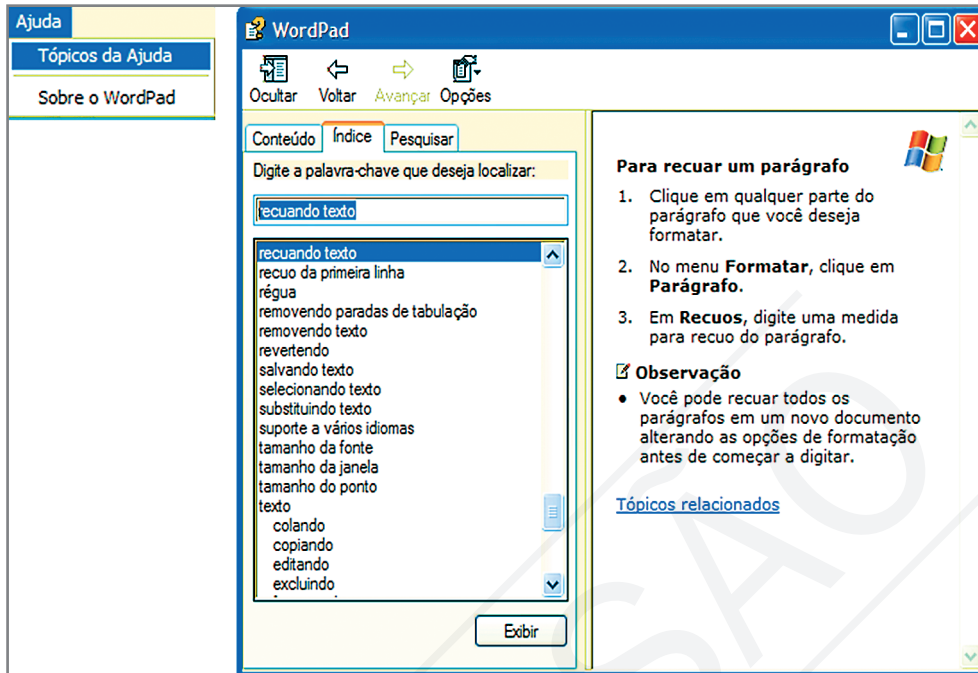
Ajuda
Tópicos da Ajuda
Sobre o WordPad

WordPad

Ocultar Voltar Avançar Opções

Conteúdo Índice Pesquisar

Digite a palavra-chave que deseja localizar:

recuando texto

recuando texto
recuo da primeira linha
régua
removendo paradas de tabulação
removendo texto
revertendo
salvando texto
selecionando texto
substituindo texto
suporte a vários idiomas
tamanho da fonte
tamanho da janela
tamanho do ponto
texto
colando
copiando
editando
excluindo

Exibir

Para recuar um parágrafo

1. Clique em qualquer parte do parágrafo que você deseja formatar.

2. No menu **Formatar**, clique em **Parágrafo**.

3. Em **Recuos**, digite uma medida para recuo do parágrafo.

Observação

• Você pode recuar todos os parágrafos em um novo documento alterando as opções de formatação antes de começar a digitar.

Tópicos relacionados